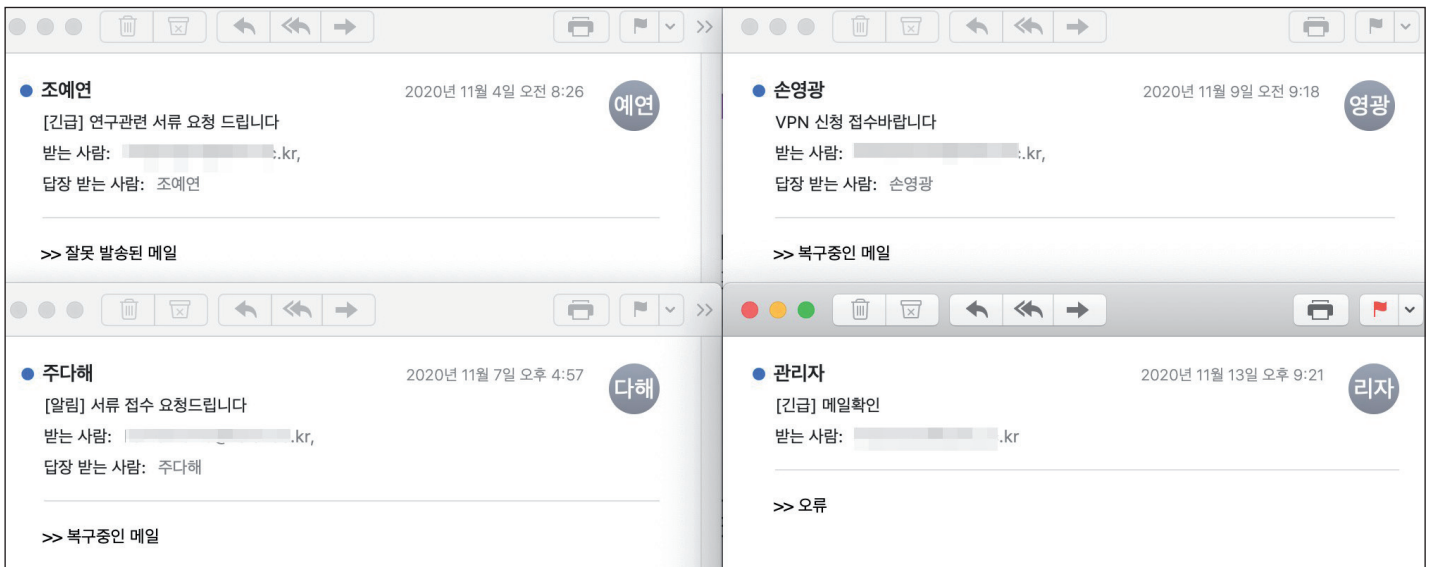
조예연
2020년 11월 4일 오전 8:26
예연
[긴급] 연구관련 서류 요청 드립니다
받는 사람: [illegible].kr,
답장 받는 사람: 조예연

>> 잘못 발송된 메일

손영광
2020년 11월 9일 오전 9:18
영광
VPN 신청 접수바랍니다
받는 사람: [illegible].kr,
답장 받는 사람: 손영광

>> 복구중인 메일

주다해
2020년 11월 7일 오후 4:57
다해
[알림] 서류 접수 요청드립니다
받는 사람: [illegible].kr,
답장 받는 사람: 주다해

>> 복구중인 메일

관리자
2020년 11월 13일 오후 9:21
리자
[긴급] 메일확인
받는 사람: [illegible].kr

>> 오류